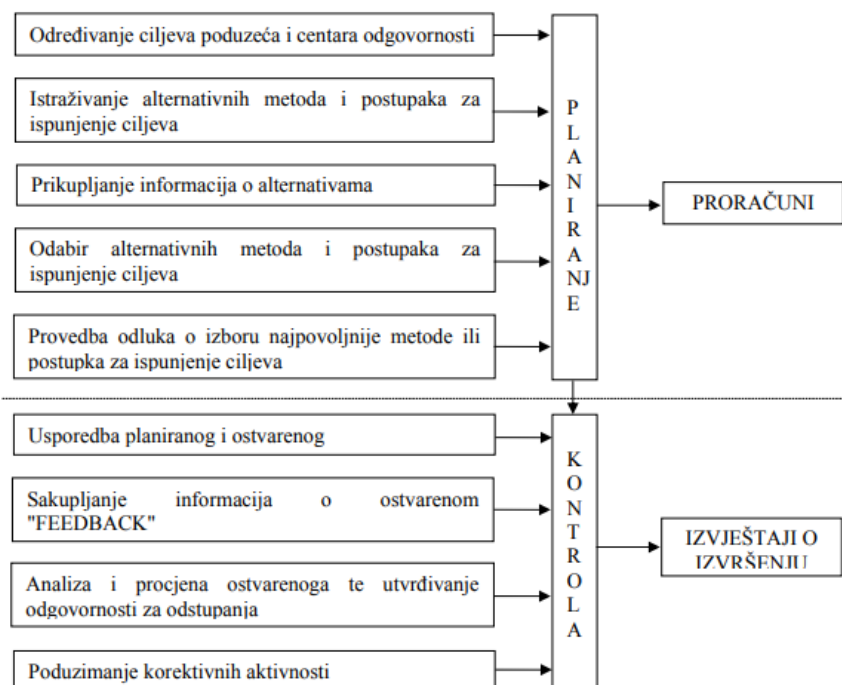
Određivanje ciljeva poduzeća i centara odgovornosti

Istraživanje alternativnih metoda i postupaka za ispunjenje ciljeva

Prikupljanje informacija o alternativama

Odabir alternativnih metoda i postupaka za ispunjenje ciljeva

Provedba odluka o izboru najpovoljnije metode ili postupka za ispunjenje ciljeva

P
L
A
N
I
R
A
NJ
E

PRORAČUNI

Usporedba planiranog i ostvarenog

Sakupljanje informacija o ostvarenom "FEEDBACK"

Analiza i procjena ostvarenoga te utvrđivanje odgovornosti za odstupanja

Poduzimanje korektivnih aktivnosti

K
O
N
T
R
O
L
A

IZVJEŠTAJI O IZVRŠENJU